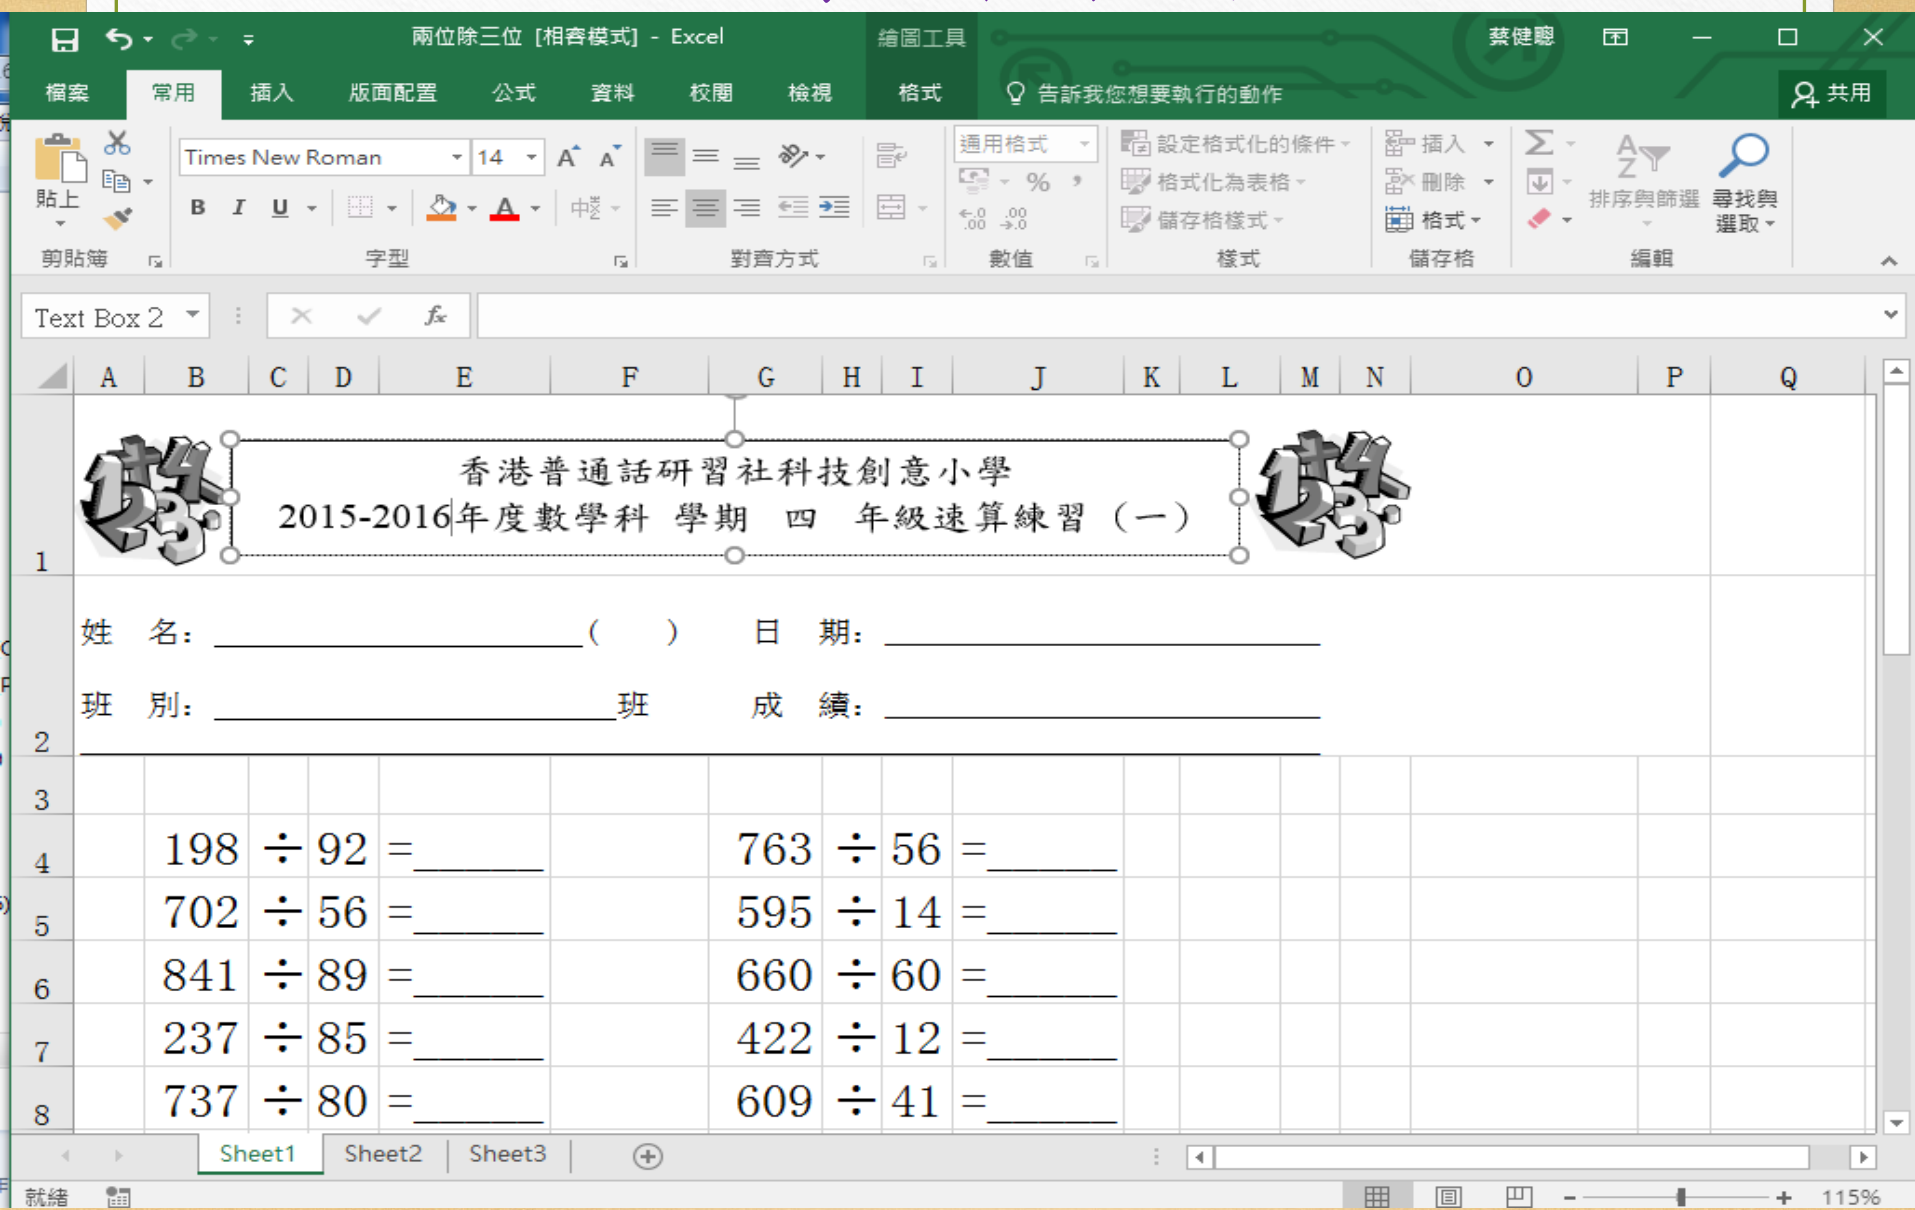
兩位除三位 [相容模式] - Excel 繪圖工具 蔡健聰

檔案 常用 插入 版面配置 公式 資料 校閱 檢視 格式 告訴我您想要執行的動作 共用

貼上 Times New Roman 14 通用格式 設定格式化的條件 插入 格式化為表格 刪除 儲存格樣式 格式 排序與篩選 尋找與選取

剪貼簿 字型 對齊方式 數值 樣式 儲存格 編輯

Text Box 2

| A | B | C | D | E | F | G | H | I | J | K | L | M | N | O | P | Q |
|---|---|---|---|---|---|---|---|---|---|---|---|---|---|---|---|---|

香港普通話研習社科技創意小學
2015-2016年度數學科 學期 四 年級速算練習（一）

姓 名：＿＿＿＿＿＿＿＿＿＿（ ） 日 期：＿＿＿＿＿＿＿＿＿＿

班 別：＿＿＿＿＿＿＿＿＿＿班 成 績：＿＿＿＿＿＿＿＿＿＿

| | | | | | | | | |
|---|---|---|---|---|---|---|---|---|
| 4 | 198 | ÷ | 92 | =______ | 763 | ÷ | 56 | =______ |
| 5 | 702 | ÷ | 56 | =______ | 595 | ÷ | 14 | =______ |
| 6 | 841 | ÷ | 89 | =______ | 660 | ÷ | 60 | =______ |
| 7 | 237 | ÷ | 85 | =______ | 422 | ÷ | 12 | =______ |
| 8 | 737 | ÷ | 80 | =______ | 609 | ÷ | 41 | =______ |

Sheet1 Sheet2 Sheet3

就緒 115%